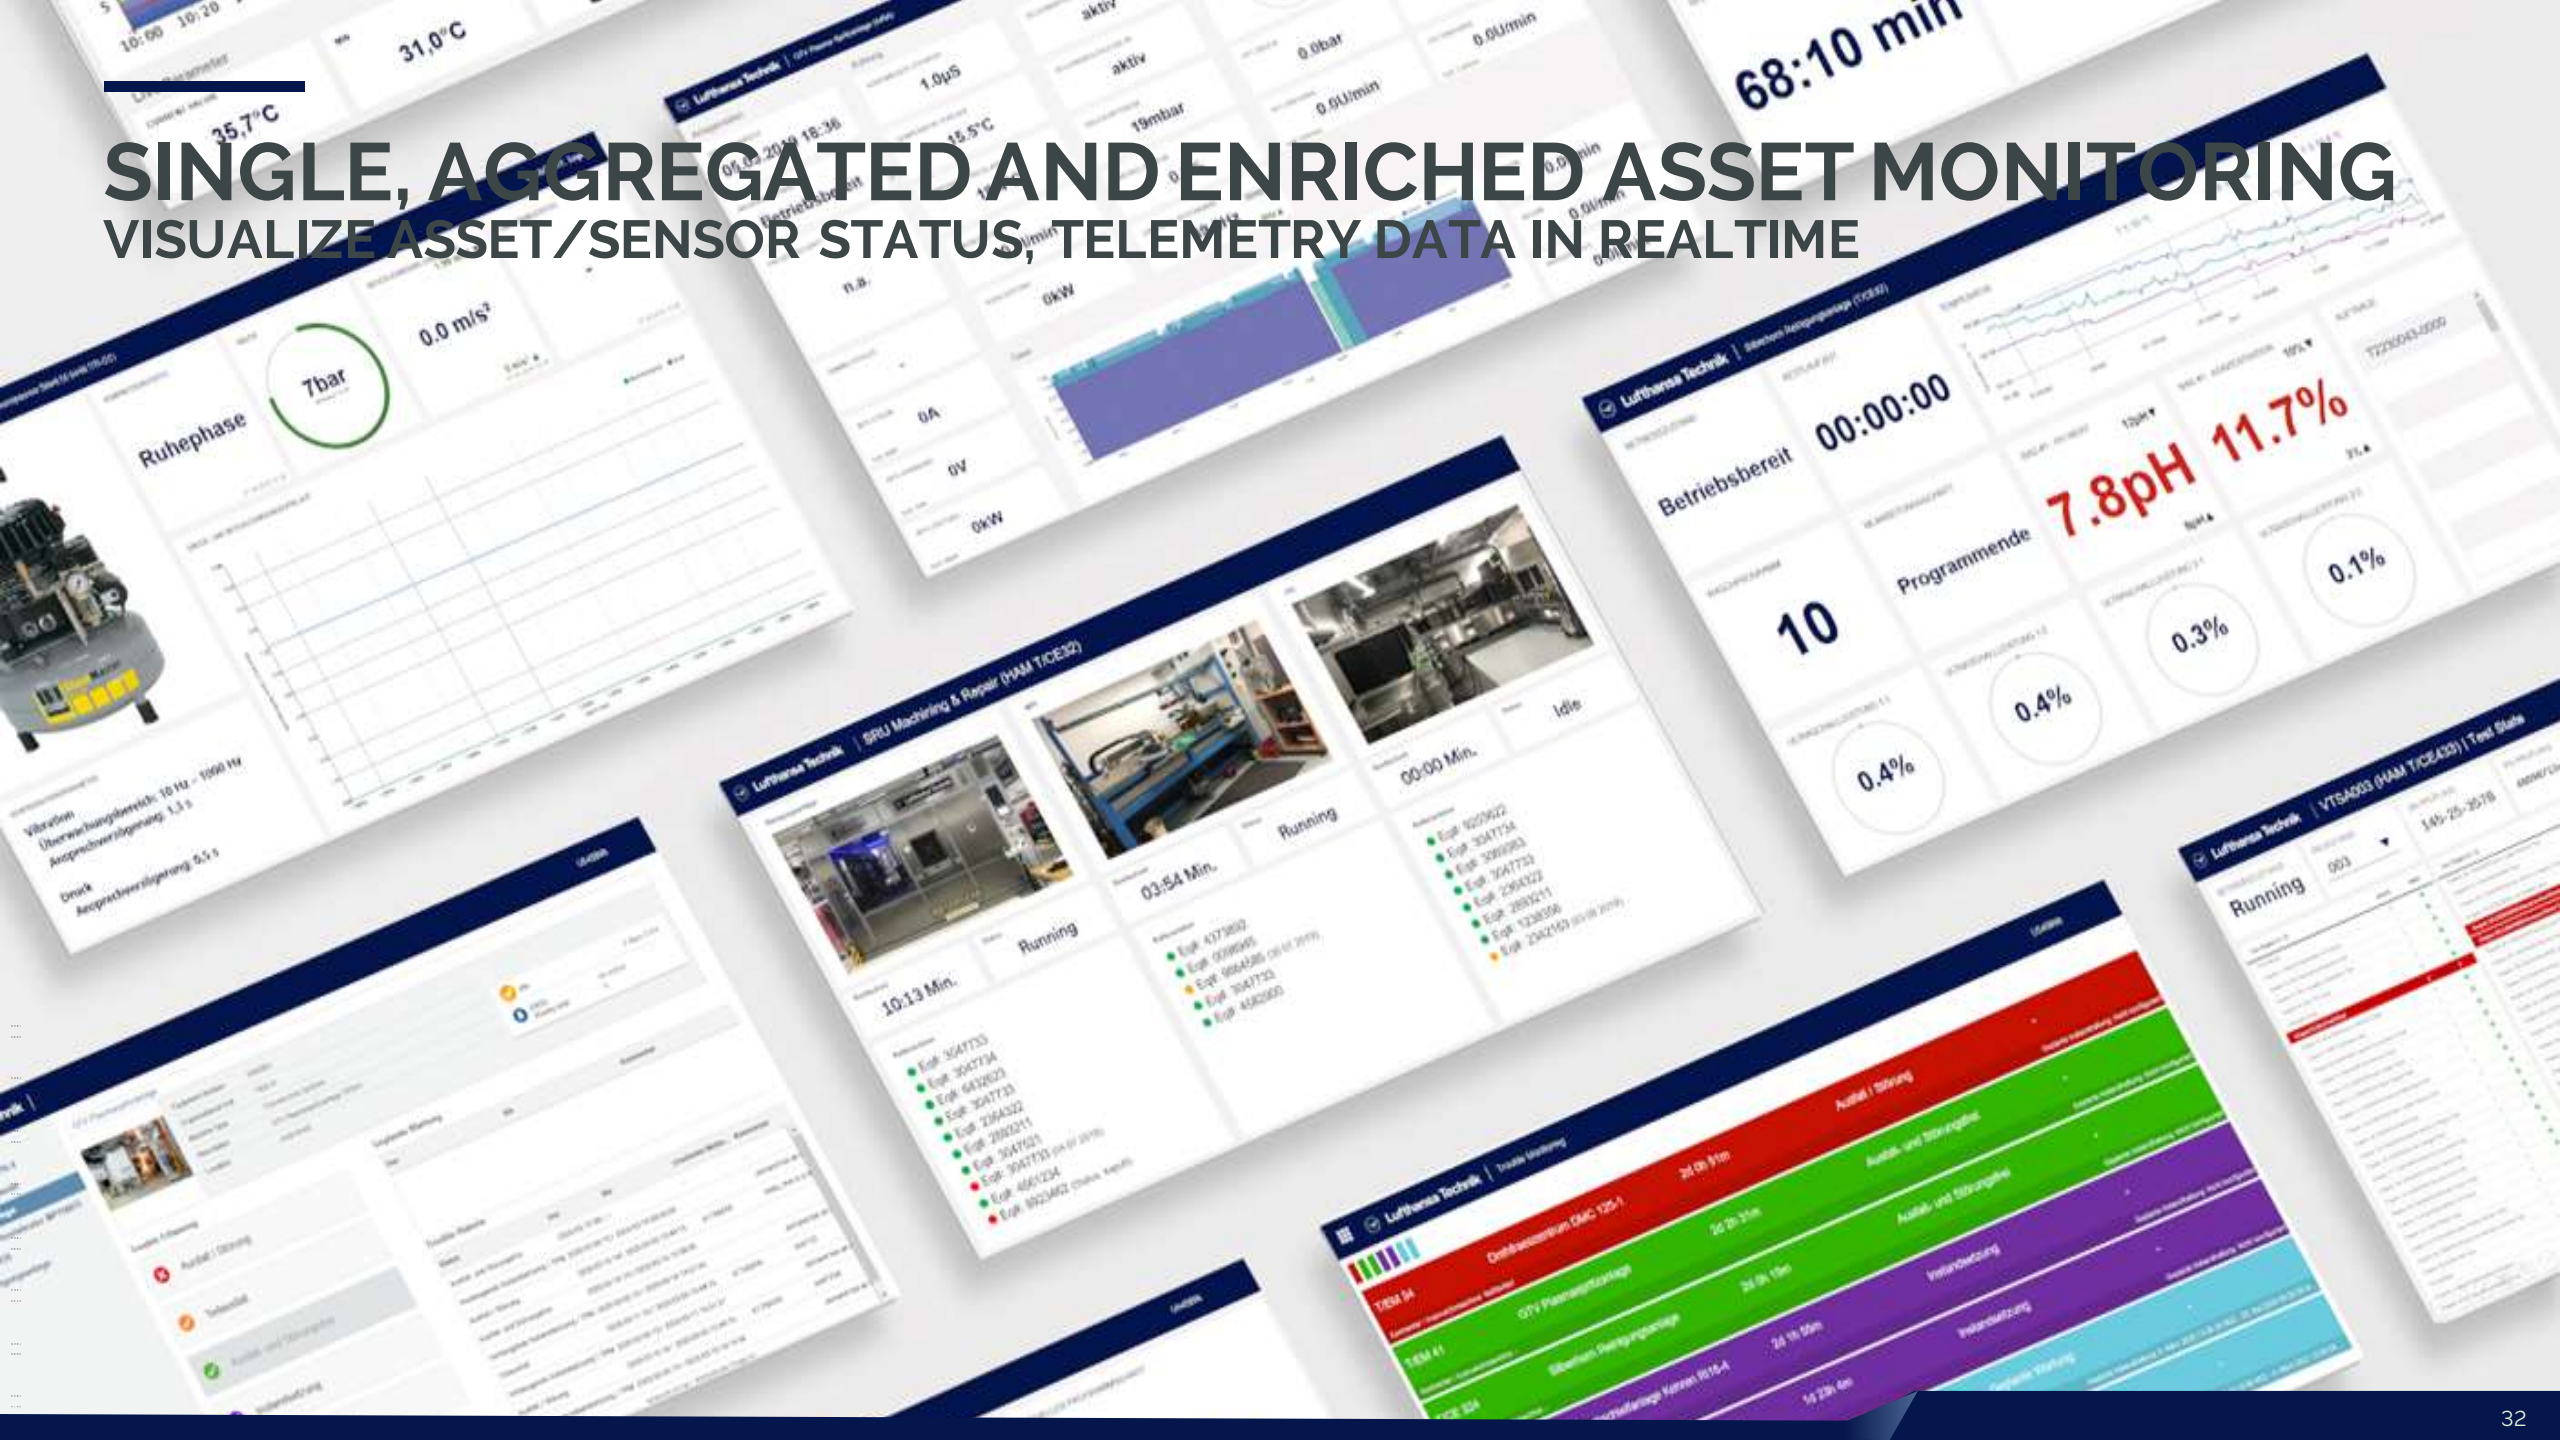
SINGLE, AGGREGATED AND ENRICHED ASSET MONITORING
VISUALIZE ASSET/SENSOR STATUS, TELEMETRY DATA IN REALTIME

31,0°C
35,7°C
68:10 min
aktiv
aktiv
1.0µS
15.5°C
19mbar
0.0bar
0.0U/min
0.0U/min
0.0U/min
n.a.
0kW
0A
0V
0kW
Ruhephase
7bar
0.0 m/s²
Vibration
Überwachungsbereich: 10 Hz - 1000 Hz
Ansprechwertbereich: 1,1 s
Druck
Ansprechwertbereich: 5,5 s
Lufthansa Technik | SRU Machining & Repair (HAM T/CE32)
10:13 Min.
Running
03:54 Min.
Running
00:00 Min.
Idle
Lufthansa Technik
Betriebsbereit
00:00:00
7.8pH
11.7%
10
Programmende
0.4%
0.4%
0.3%
0.1%
Lufthansa Technik | VTSA003 (HAM T/CE433) | Test Stats
Running
003
Lufthansa Technik
Drehfräszentrum DMC 125-1
GTV Plasmaspritzanlage
Ausfall / Störung
Ausfall- und Störungsfrei
Instandsetzung
32